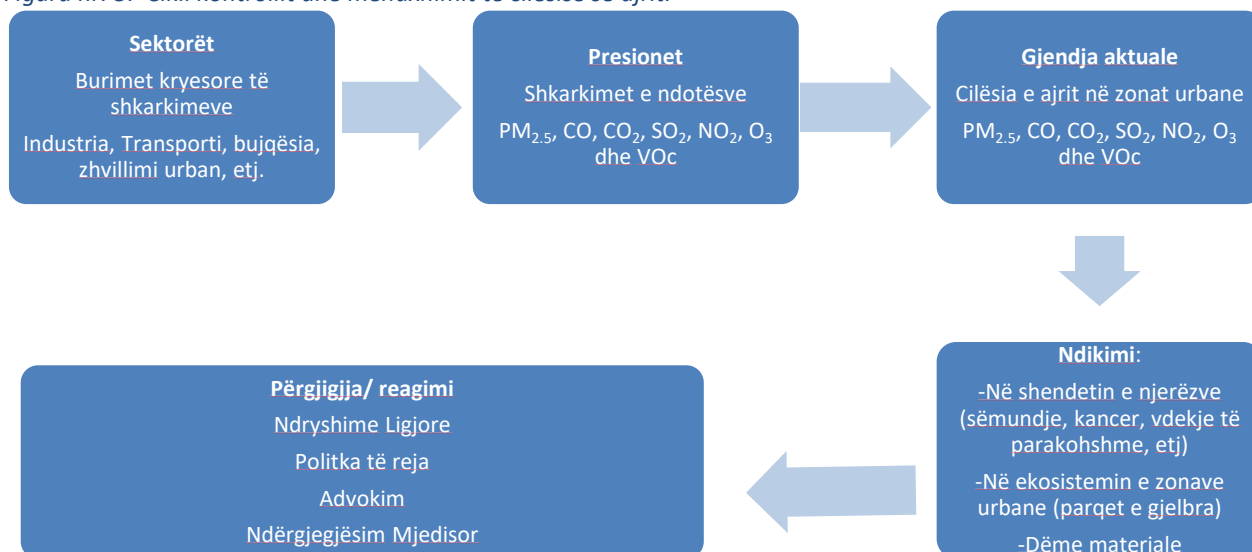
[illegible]

**Sektorët**

Burimet kryesore të shkarkimeve

Industria, Transporti, bujqësia, zhvillimi urban, etj.

**Presionet**

Shkarkimet e ndotësve

$PM_{2.5}$, CO, $CO_2$, $SO_2$, $NO_2$, $O_3$ dhe VOc

**Gjendja aktuale**

Cilësia e ajrit në zonat urbane

$PM_{2.5}$, CO, $CO_2$, $SO_2$, $NO_2$, $O_3$ dhe VOc

**Ndikimi**:

-Në shendetin e njerëzve (sëmundje, kancer, vdekje të parakohshme, etj)

-Në ekosistemin e zonave urbane (parqet e gjelbra)

-Dëme materiale

**Përgjigjja/ reagimi**

Ndryshime Ligjore

Politka të reja

Advokim

Ndërgjegjësim Mjedisor